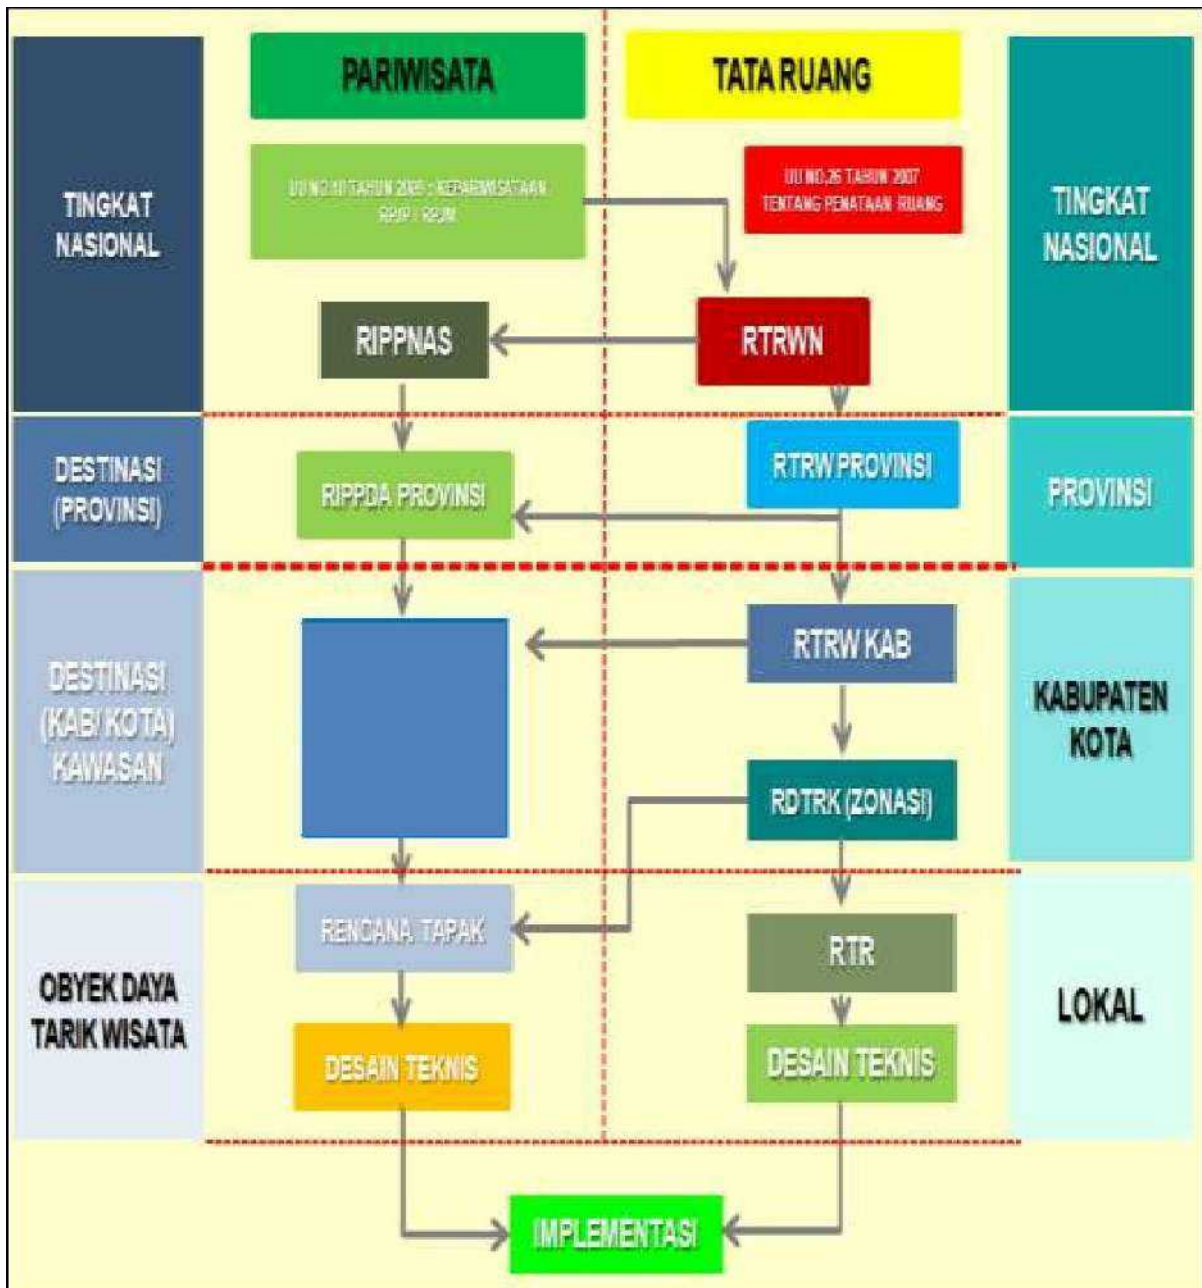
PARIWISATA

TATA RUANG

TINGKAT NASIONAL

UU NO.10 TAHUN 2009 : KEPARIWISATAAN RPJP : RPJM

UU NO.26 TAHUN 2007 TENTANG PENATAAN RUANG

TINGKAT NASIONAL

RIPPNAS

RTRWN

DESTINASI (PROVINSI)

RTRW PROVINSI

RIPPDA PROVINSI

PROVINSI

DESTINASI (KAB/ KOTA) KAWASAN

RTRW KAB

KABUPATEN KOTA

RDTRK (ZONASI)

RENCANA TAPAK

RTR

OBYEK DAYA TARIK WISATA

LOKAL

DESAIN TEKNIS

DESAIN TEKNIS

IMPLEMENTASI